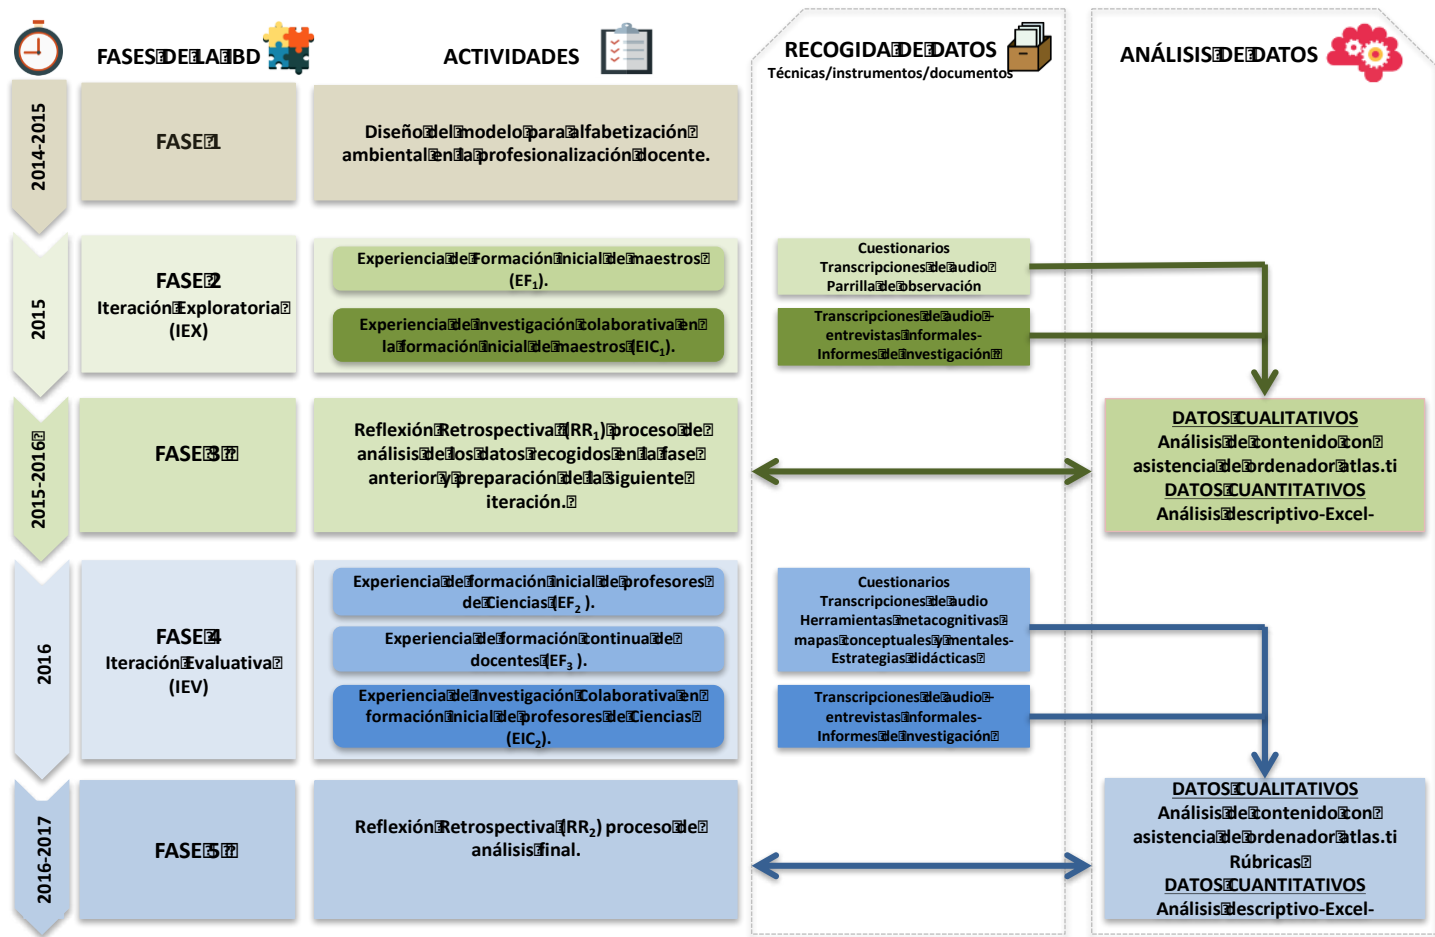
FASES DE LA IBD

ACTIVIDADES

RECOGIDA DE DATOS
Técnicas/instrumentos/documentos

ANÁLISIS DE DATOS

2014-2015

FASE 1

Diseño del modelo para alfabetización ambiental en la profesionalización docente.

2015

FASE 2
Iteración Exploratoria
(IEX)

Experiencia de Formación Inicial de maestros ($EF_1$).

Experiencia de investigación colaborativa en la formación inicial de maestros ($EIC_1$).

Cuestionarios
Transcripciones de audio
Parrilla de observación

Transcripciones de audio-entrevistas informales-
Informes de investigación

2015-2016

FASE 3

Reflexión Retrospectiva ($RR_1$) proceso de análisis de los datos recogidos en la fase anterior y preparación de la siguiente iteración.

DATOS CUALITATIVOS
Análisis de contenido con asistencia de ordenador atlas.ti
DATOS CUANTITATIVOS
Análisis descriptivo-Excel-

2016

FASE 4
Iteración Evaluativa
(IEV)

Experiencia de formación inicial de profesores de Ciencias ($EF_2$ ).

Experiencia de formación continua de docentes ($EF_3$ ).

Experiencia de investigación Colaborativa en formación inicial de profesores de Ciencias ($EIC_2$).

Cuestionarios
Transcripciones de audio
Herramientas metacognitivas
mapas conceptuales y mentales-
Estrategias didácticas

Transcripciones de audio-entrevistas informales-
Informes de investigación

2016-2017

FASE 5

Reflexión Retrospectiva ($RR_2$) proceso de análisis final.

DATOS CUALITATIVOS
Análisis de contenido con asistencia de ordenador atlas.ti
Rúbricas
DATOS CUANTITATIVOS
Análisis descriptivo-Excel-